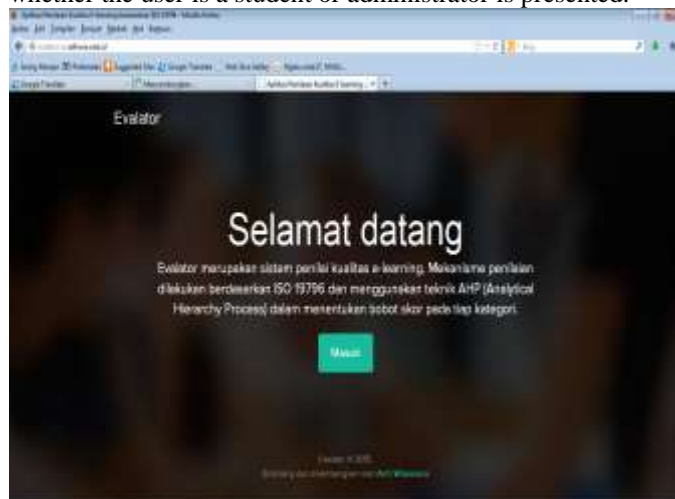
whether the user is a student or administrator is presented.

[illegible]

Evalator

Selamat datang

Evalator merupakan sistem penilai kualitas e-learning. Mekanisme penilaian dilakukan berdasarkan ISO 19796 dan menggunakan teknik AHP (Analytical Hierarchy Process) dalam menentukan bobot skor pada tiap kategori.

Masuk

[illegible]